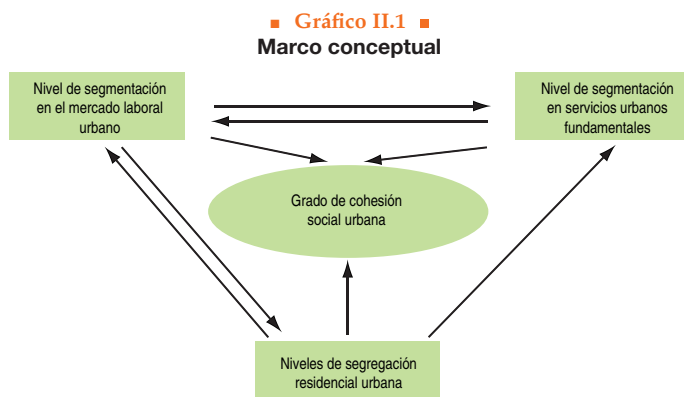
■ Gráfico II.1 ■
Marco conceptual

Nivel de segmentación en el mercado laboral urbano

Nivel de segmentación en servicios urbanos fundamentales

Grado de cohesión social urbana

Niveles de segregación residencial urbana